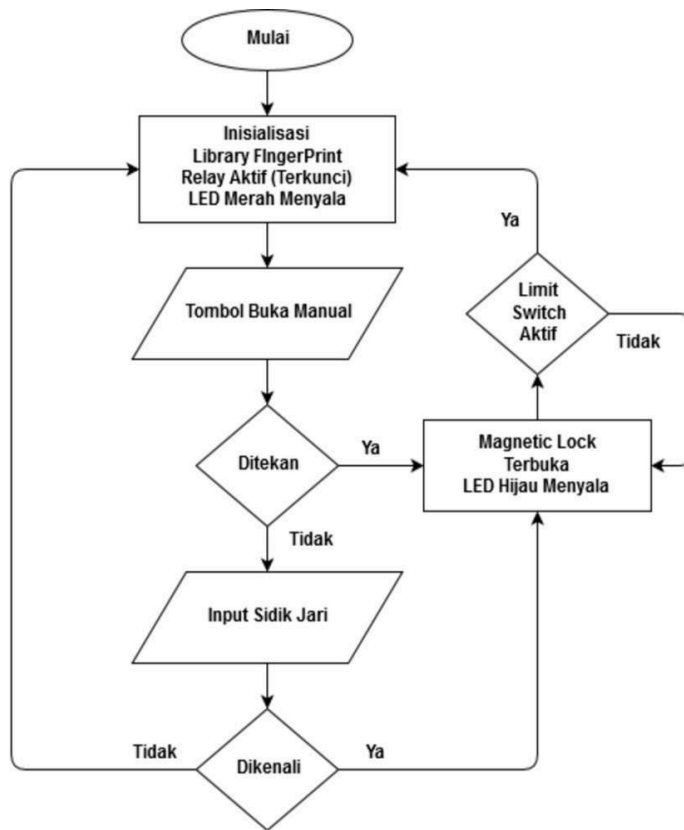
Mulai

Inisialisasi
Library FIngerPrint
Relay Aktif (Terkunci)
LED Merah Menyala

Ya

Limit Switch Aktif

Tidak

Tombol Buka Manual

Ditekan

Ya

Magnetic Lock Terbuka
LED Hijau Menyala

Tidak

Input Sidik Jari

Tidak

Dikenali

Ya